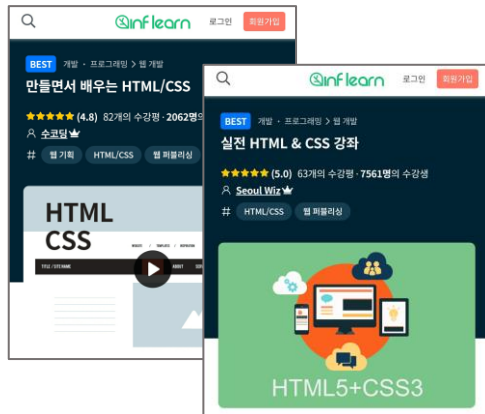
inflearn 로그인 회원가입

BEST 개발 · 프로그래밍 > 웹 개발

만들면서 배우는 HTML/CSS

(4.8) 82개의 수강평 · 2062명

수코딩

웹 기획 HTML/CSS 웹 퍼블리싱

HTML
CSS

inflearn 로그인 회원가입

BEST 개발 · 프로그래밍 > 웹 개발

실전 HTML & CSS 강좌

(5.0) 63개의 수강평 · 7561명의 수강생

Seoul Wiz

HTML/CSS 웹 퍼블리싱

HTML5+CSS3